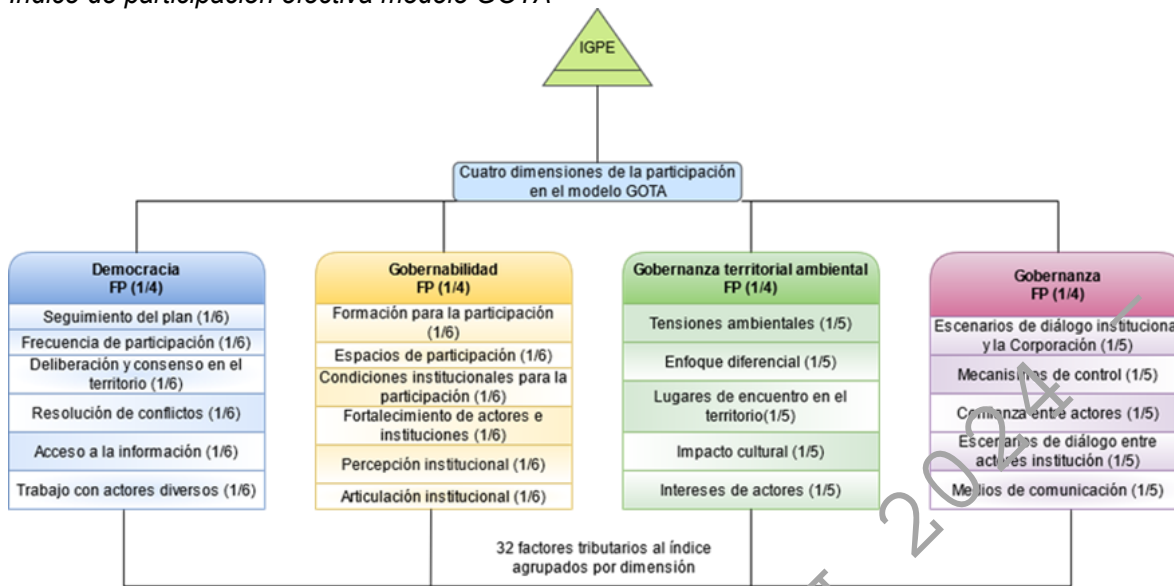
IGPE

Cuatro dimensiones de la participación en el modelo GOTA

Democracia
FP (1/4)
Seguimiento del plan (1/6)
Frecuencia de participación (1/6)
Deliberación y consenso en el territorio (1/6)
Resolución de conflictos (1/6)
Acceso a la información (1/6)
Trabajo con actores diversos (1/6)

Gobernabilidad
FP (1/4)
Formación para la participación (1/6)
Espacios de participación (1/6)
Condiciones institucionales para la participación (1/6)
Fortalecimiento de actores e instituciones (1/6)
Percepción institucional (1/6)
Articulación institucional (1/6)

Gobernanza territorial ambiental
FP (1/4)
Tensiones ambientales (1/5)
Enfoque diferencial (1/5)
Lugares de encuentro en el territorio(1/5)
Impacto cultural (1/5)
Intereses de actores (1/5)

Gobernanza
FP (1/4)
Escenarios de diálogo institucional y la Corporación (1/5)
Mecanismos de control (1/5)
Confianza entre actores (1/5)
Escenarios de diálogo entre actores institución (1/5)
Medios de comunicación (1/5)

32 factores tributarios al índice agrupados por dimensión

2024